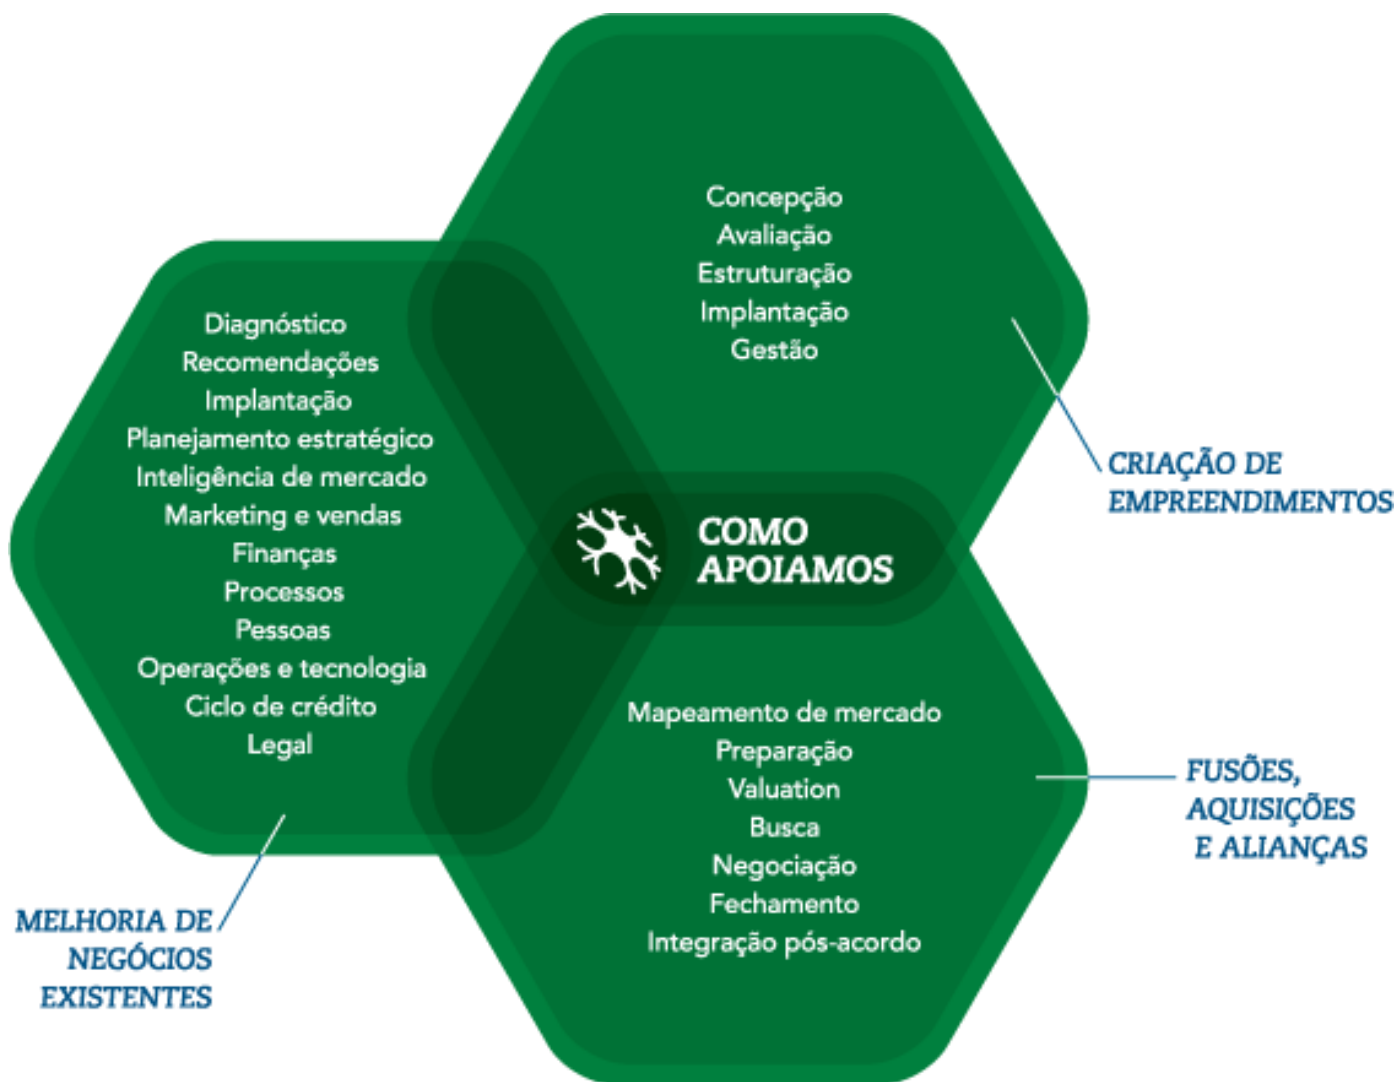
Concepção
Avaliação
Estruturação
Implantação
Gestão

Diagnóstico
Recomendações
Implantação
Planejamento estratégico
Inteligência de mercado
Marketing e vendas
Finanças
Processos
Pessoas
Operações e tecnologia
Ciclo de crédito
Legal

COMO APOIAMOS

CRIAÇÃO DE EMPREENDIMENTOS

Mapeamento de mercado
Preparação
Valuation
Busca
Negociação
Fechamento
Integração pós-acordo

FUSÕES, AQUISIÇÕES E ALIANÇAS

MELHORIA DE NEGÓCIOS EXISTENTES